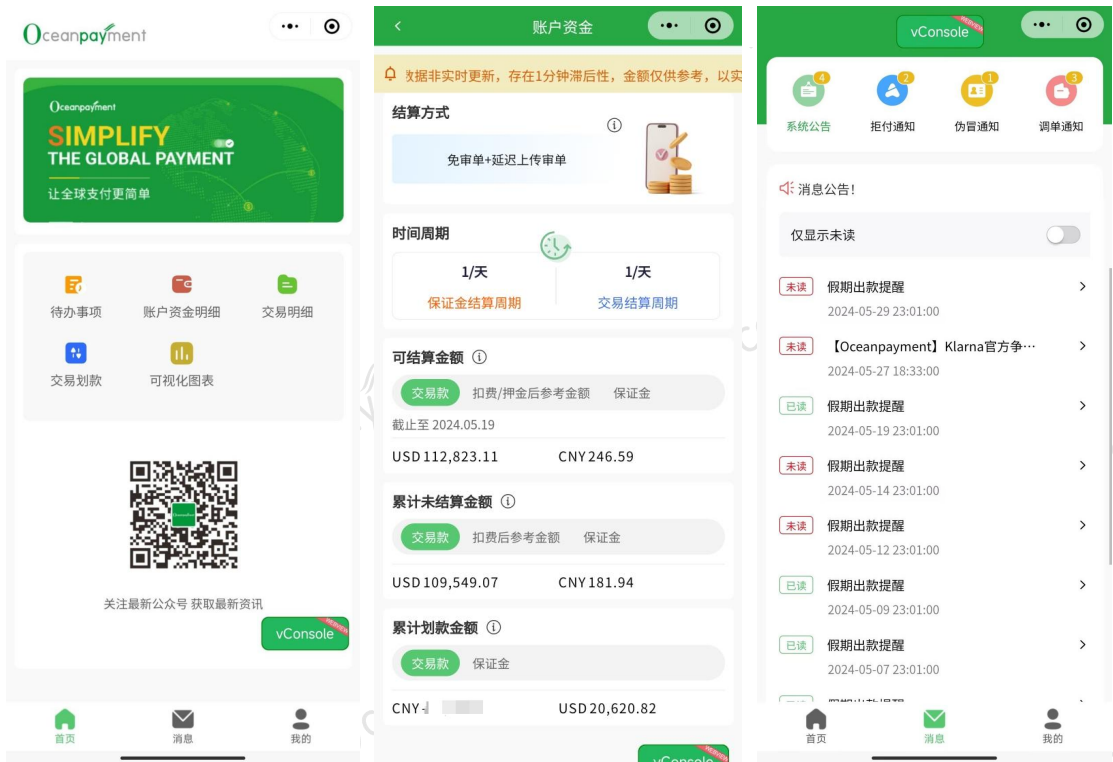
Oceanpayment

Oceanpayment
SIMPLIFY
THE GLOBAL PAYMENT
让全球支付更简单

待办事项
账户资金明细
交易明细
交易划款
可视化图表

关注最新公众号 获取最新资讯

vConsole

首页
消息
我的

账户资金

数据非实时更新，存在1分钟滞后性，金额仅供参考，以实

结算方式
免审单+延迟上传审单

时间周期
1/天
保证金结算周期
1/天
交易结算周期

可结算金额
交易款
扣费/押金后参考金额
保证金
截止至 2024.05.19
USD 112,823.11
CNY 246.59

累计未结算金额
交易款
扣费后参考金额
保证金
USD 109,549.07
CNY 181.94

累计划款金额
交易款
保证金
CNY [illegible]
USD 20,620.82

vConsole

vConsole

4
系统公告
2
拒付通知
1
伪冒通知
3
调单通知

消息公告!

仅显示未读

未读 假期出款提醒
2024-05-29 23:01:00

未读 【Oceanpayment】Klarna官方争…
2024-05-27 18:33:00

已读 假期出款提醒
2024-05-19 23:01:00

未读 假期出款提醒
2024-05-14 23:01:00

未读 假期出款提醒
2024-05-12 23:01:00

已读 假期出款提醒
2024-05-09 23:01:00

已读 假期出款提醒
2024-05-07 23:01:00

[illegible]

首页
消息
我的